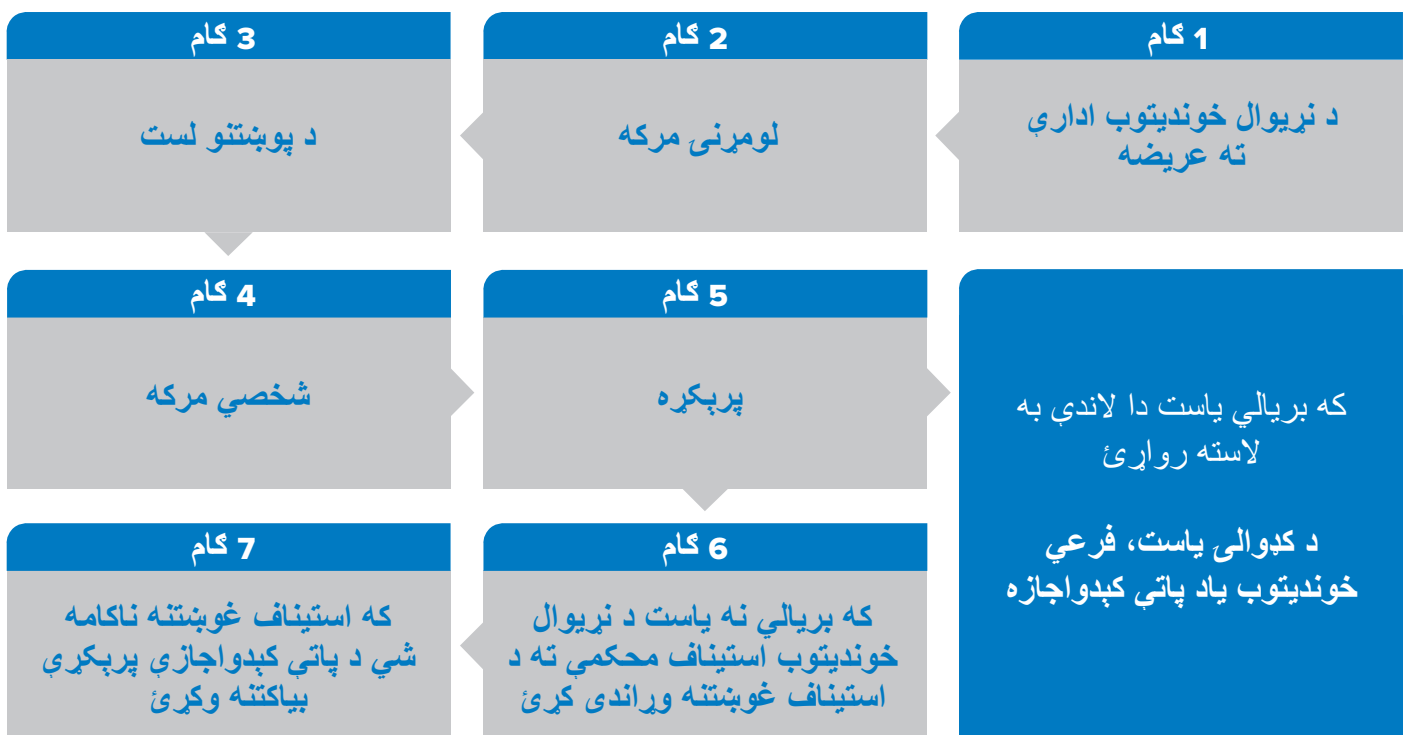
1 ګام

د نړیوال خوندیتوب اداري ته عریضه

2 ګام

لومړنۍ مرکه

3 ګام

د پوښتنو لست

که بریالي یاست دا لاندې به لاسته رواړئ

د کډوالۍ یاست، فرعي خوندیتوب یاد پاتې کېدواجازه

5 ګام

پرېکړه

4 ګام

شخصي مرکه

6 ګام

که بریالي نه یاست د نړیوال خوندیتوب استیناف محکمې ته د استیناف غوښتنه وړاندی کړئ

7 ګام

که استیناف غوښتنه ناکامه شي د پاتې کېدواجازې پرېکړې بیاکتنه وکړئ